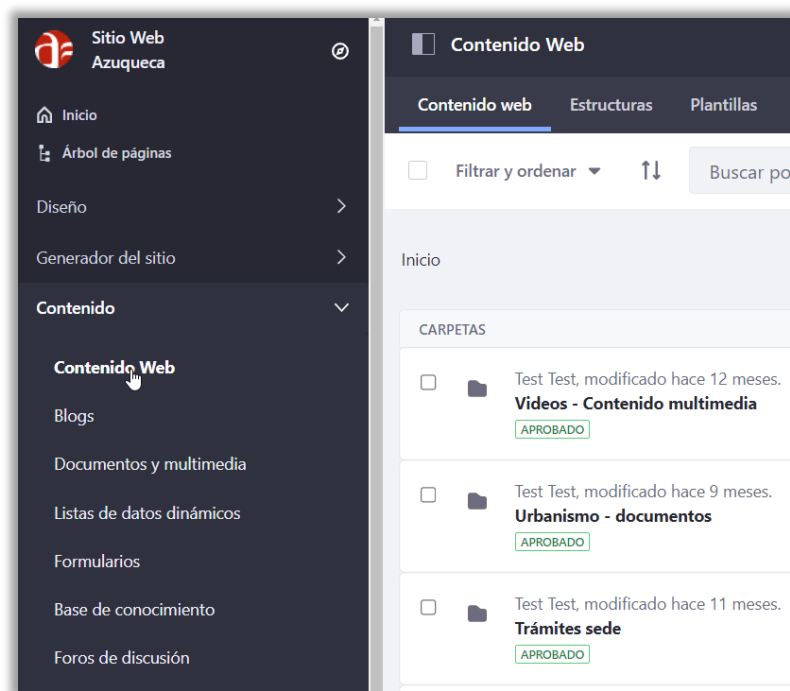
Sitio Web Azuqueca

Inicio

Árbol de páginas

Diseño

Generador del sitio

Contenido

Contenido Web

Blogs

Documentos y multimedia

Listas de datos dinámicos

Formularios

Base de conocimiento

Foros de discusión

Contenido Web

Contenido web

Estructuras

Plantillas

Filtrar y ordenar

Buscar po

Inicio

CARPETAS

Test Test, modificado hace 12 meses.

Videos - Contenido multimedia

APROBADO

Test Test, modificado hace 9 meses.

Urbanismo - documentos

APROBADO

Test Test, modificado hace 11 meses.

Trámites sede

APROBADO